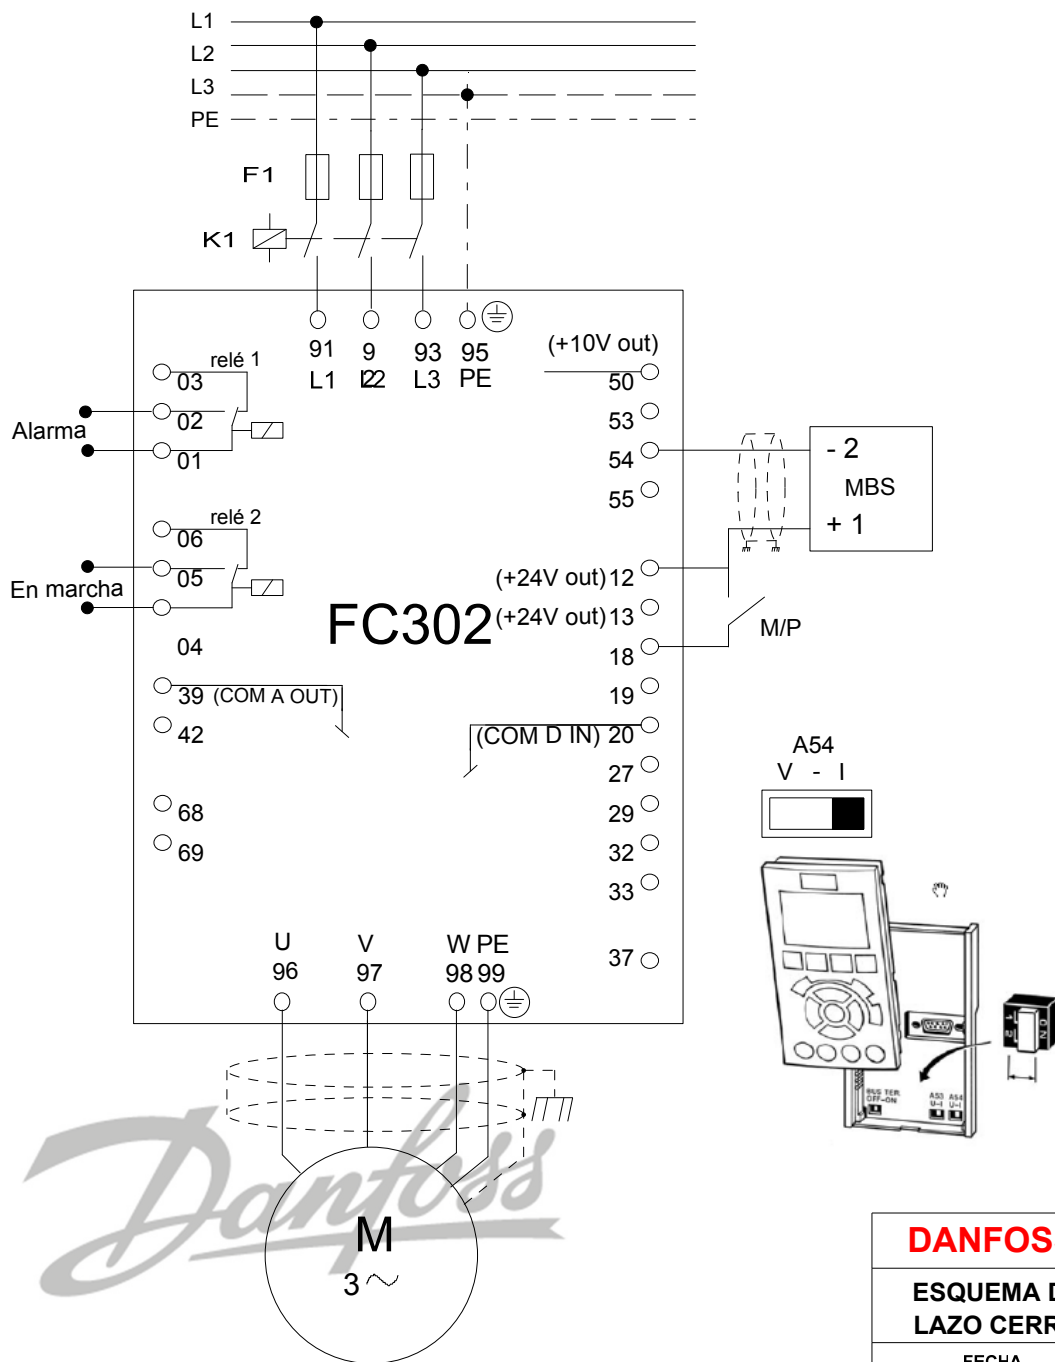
L1
L2
L3
PE
F1
K1
91 L1
9 L2
93 L3
95 PE
(+10V out)
relé 1
03
02
01
Alarma
50
53
54
55
- 2
MBS
+ 1
relé 2
06
05
En marcha
04
(+24V out) 12
(+24V out) 13
FC302
18
M/P
39 (COM A OUT)
42
19
(COM D IN) 20
27
A54
V - I
68
69
29
32
33
U 96
V 97
W PE 98 99
37
BUS TER. OFF-ON
A53 U-I
A54 U-I
M
3 ~
Danfoss
DANFOS
ESQUEMA D
LAZO CERR
FECHA